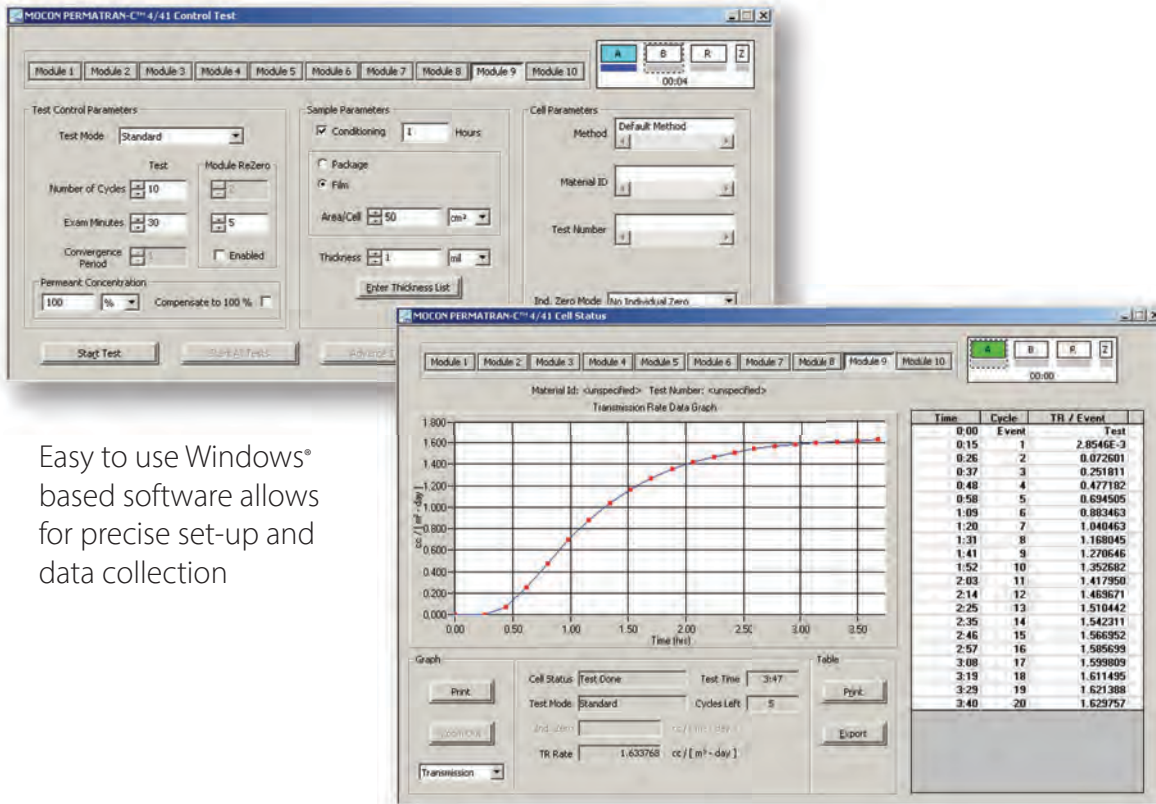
MOCON PERMATRAN-C™ 4/41 Control Test

Module 1 | Module 2 | Module 3 | Module 4 | Module 5 | Module 6 | Module 7 | Module 8 | Module 9 | Module 10

A | B | R | Z
00:04

Test Control Parameters
Test Mode: Standard
Test | Module ReZero
Number of Cycles: 10 | 2
Exam Minutes: 30 | 5
Convergence Period: 1 | Enabled
Permeant Concentration
100 % Compensate to 100 %

Sample Parameters
Conditioning 1 Hours
Package
Film
Area/Cell 50 cm²
Thickness 1 mil
Enter Thickness List

Cell Parameters
Method: Default Method
Material ID
Test Number
Ind. Zero Mode: No Individual Zero

Start Test | Start All Tests | Advance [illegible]

Easy to use Windows® based software allows for precise set-up and data collection

MOCON PERMATRAN-C™ 4/41 Cell Status

Module 1 | Module 2 | Module 3 | Module 4 | Module 5 | Module 6 | Module 7 | Module 8 | Module 9 | Module 10

A | B | R | Z
00:00

Material Id: <unspecified> Test Number: <unspecified>
Transmission Rate Data Graph

1.800, 1.600, 1.400, 1.200, 1.000, 0.800, 0.600, 0.400, 0.200, 0.000
cc / [ m² - day ]
0.00, 0.50, 1.00, 1.50, 2.00, 2.50, 3.00, 3.50
Time (hr)

| Time | Cycle | TR / Event |
|---|---|---|
| 0:00 | Event | Test |
| 0:15 | 1 | 2.8546E-3 |
| 0:26 | 2 | 0.072601 |
| 0:37 | 3 | 0.251811 |
| 0:48 | 4 | 0.477182 |
| 0:58 | 5 | 0.694505 |
| 1:09 | 6 | 0.883463 |
| 1:20 | 7 | 1.040463 |
| 1:31 | 8 | 1.168045 |
| 1:41 | 9 | 1.270646 |
| 1:52 | 10 | 1.352682 |
| 2:03 | 11 | 1.417950 |
| 2:14 | 12 | 1.469671 |
| 2:25 | 13 | 1.510442 |
| 2:35 | 14 | 1.542311 |
| 2:46 | 15 | 1.566952 |
| 2:57 | 16 | 1.585699 |
| 3:08 | 17 | 1.599809 |
| 3:19 | 18 | 1.611495 |
| 3:29 | 19 | 1.621388 |
| 3:40 | 20 | 1.629757 |

Graph
Print
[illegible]
Transmission

Cell Status: Test Done
Test Time: 3:47
Test Mode: Standard
Cycles Left: 5
Ind. Zero: cc / [ m² - day ]
TR Rate: 1.633768 cc / [ m² - day ]

Table
Print
Export